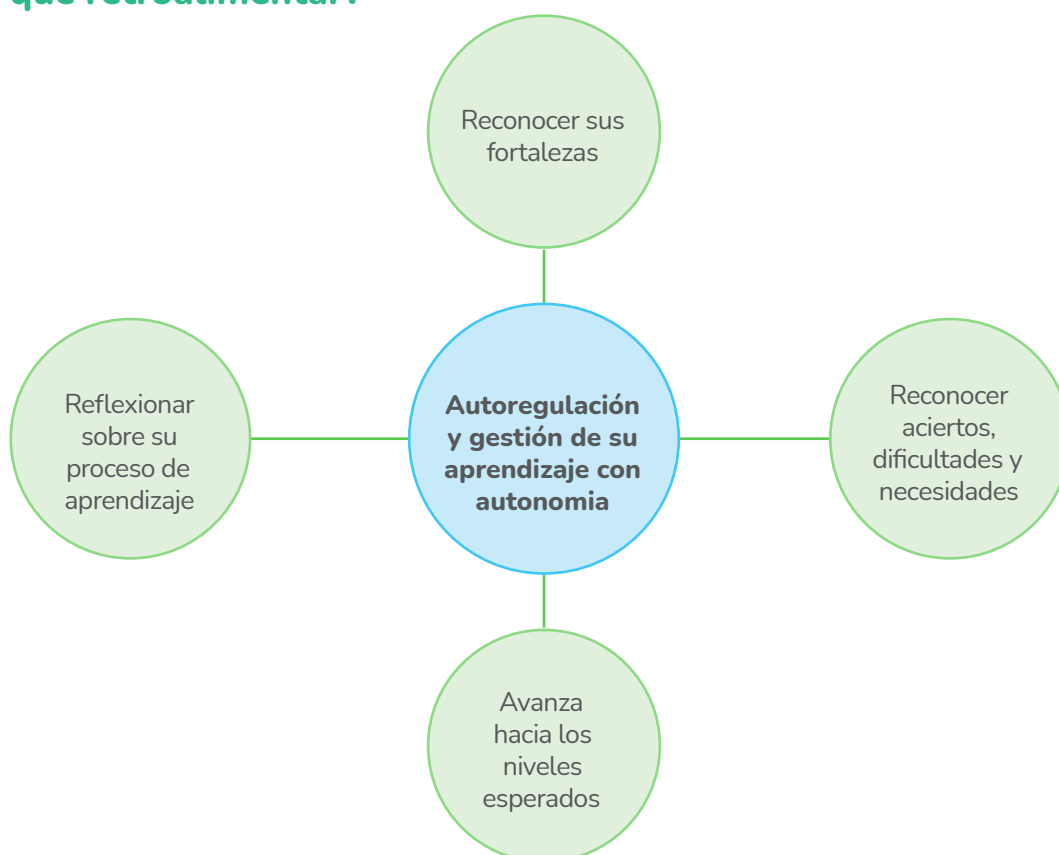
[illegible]

Reconocer sus fortalezas

Reflexionar sobre su proceso de aprendizaje

Autoregulación y gestión de su aprendizaje con autonomia

Reconocer aciertos, dificultades y necesidades

Avanza hacia los niveles esperados